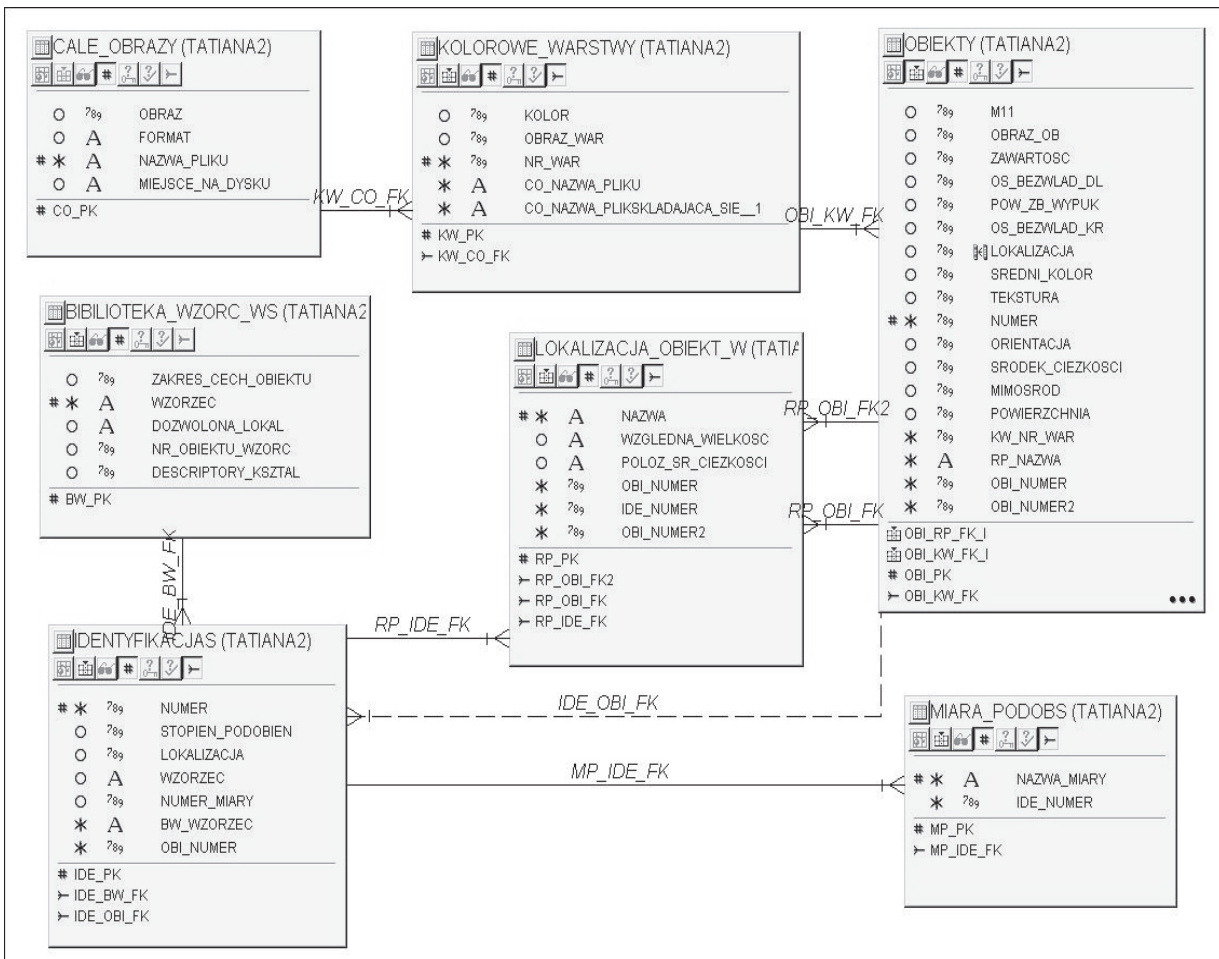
CALE_OBRAZY (TATIANA2)

O 789 OBRAZ
O A FORMAT
# * A NAZWA_PLIKU
O A MIEJSCE_NA_DYSKU
# CO_PK

KW_CO_FK

KOLOROWE_WARSTWY (TATIANA2)

O 789 KOLOR
O 789 OBRAZ_WAR
# * 789 NR_WAR
* A CO_NAZWA_PLIKU
* A CO_NAZWA_PLIKSKLADAJACA_SIE__1
# KW_PK
KW_CO_FK

OBI_KW_FK

OBIEKTY (TATIANA2)

O 789 M11
O 789 OBRAZ_OB
O 789 ZAWARTOSC
O 789 OS_BEZWLAD_DL
O 789 POW_ZB_WYPUK
O 789 OS_BEZWLAD_KR
O 789 LOKALIZACJA
O 789 SREDNI_KOLOR
O 789 TEKSTURA
# * 789 NUMER
O 789 ORIENTACJA
O 789 SRODEK_CIEZKOSCI
O 789 MIMOSROD
O 789 POWIERZCHNIA
* 789 KW_NR_WAR
* A RP_NAZWA
* 789 OBI_NUMER
* 789 OBI_NUMER2
OBI_RP_FK_I
OBI_KW_FK_I
# OBI_PK
OBI_KW_FK
•••

BIBILIOTEKA_WZORC_WS (TATIANA2

O 789 ZAKRES_CECH_OBIEKTU
# * A WZORZEC
O A DOZWOLONA_LOKAL
O 789 NR_OBIEKTU_WZORC
O 789 DESCRIPTORY_KSZTAL
# BW_PK

LOKALIZACJA_OBIEKT_W (TATIA

# * A NAZWA
O A WZGLEDNA_WIELKOSC
O A POLOZ_SR_CIEZKOSCI
* 789 OBI_NUMER
* 789 IDE_NUMER
* 789 OBI_NUMER2
# RP_PK
RP_OBI_FK2
RP_OBI_FK
RP_IDE_FK

RP_OBI_FK2
RP_OBI_FK

IDE_BW_FK

RP_IDE_FK

IDENTYFIKACJAS (TATIANA2)

# * 789 NUMER
O 789 STOPIEN_PODOBIEN
O 789 LOKALIZACJA
O A WZORZEC
O 789 NUMER_MIARY
* A BW_WZORZEC
* 789 OBI_NUMER
# IDE_PK
IDE_BW_FK
IDE_OBI_FK

IDE_OBI_FK

MP_IDE_FK

MIARA_PODOBS (TATIANA2)

# * A NAZWA_MIARY
* 789 IDE_NUMER
# MP_PK
MP_IDE_FK